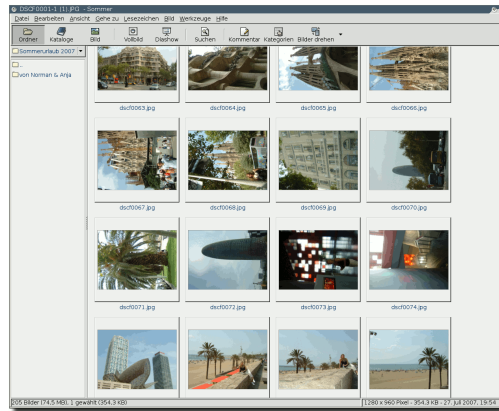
DSCF0001-1 (1).JPG - Sommer

Datei Bearbeiten Ansicht Gehe zu Lesezeichen Bild Werkzeuge Hilfe

Ordner Kataloge Bild Vollbild Diashow Suchen Kommentar Kategorien Bilder drehen

Sommerurlaub 2007

..

von Norman & Anja

dscf0063.jpg dscf0064.jpg dscf0065.jpg dscf0066.jpg

dscf0067.jpg dscf0068.jpg dscf0069.jpg dscf0070.jpg

dscf0071.jpg dscf0072.jpg dscf0073.jpg dscf0074.jpg

205 Bilder (74,5 MB), 1 gewählt (354,3 KB)

1280 x 960 Pixel - 354,3 KB - 27. Juli 2007, 19:54